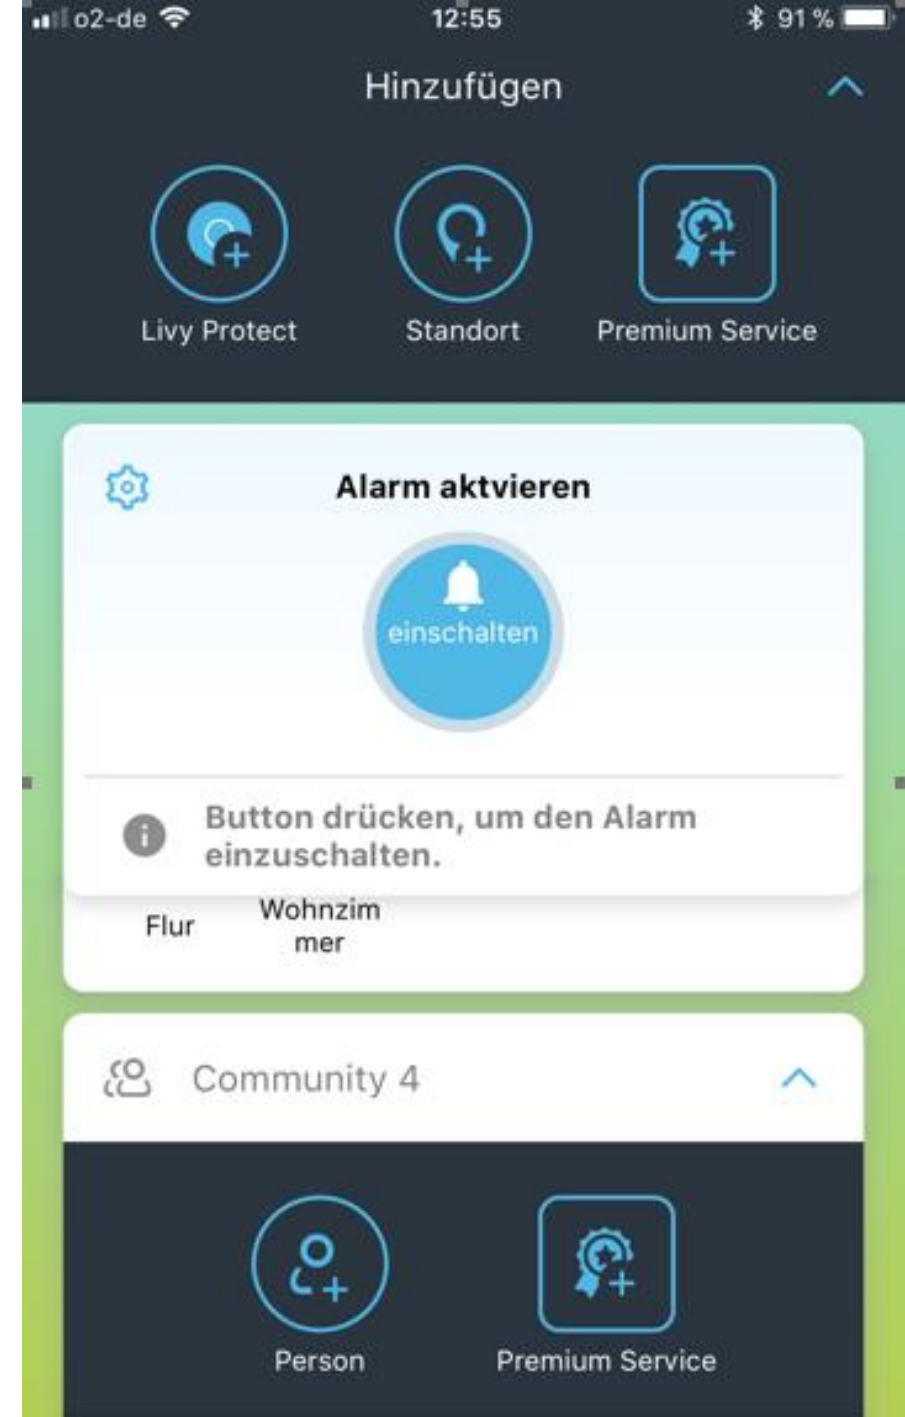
o2-de 12:55 91 %

Hinzufügen

Livy Protect

Standort

Premium Service

Alarm aktvieren

einschalten

Button drücken, um den Alarm einzuschalten.

Flur

Wohnzim mer

Community 4

Person

Premium Service